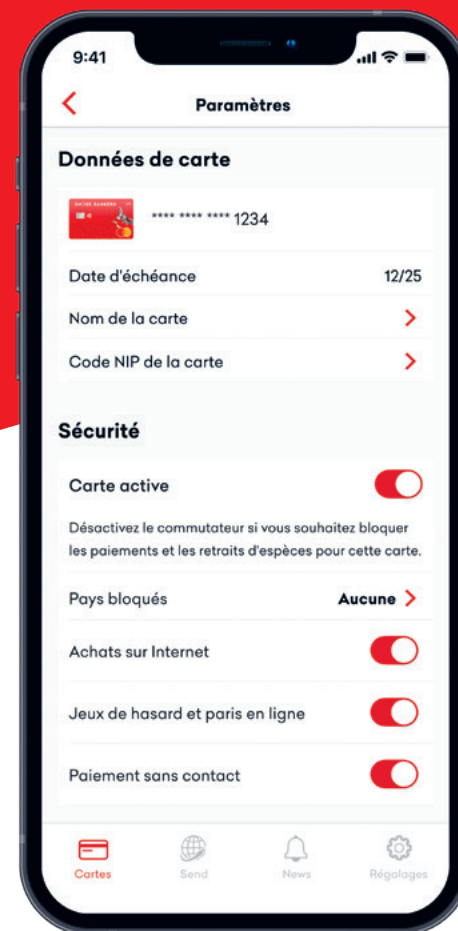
9:41

Paramètres

Données de carte

SWISS BANKERS

**** **** **** 1234

Date d'échéance 12/25

Nom de la carte

Code NIP de la carte

Sécurité

Carte active

Désactivez le commutateur si vous souhaitez bloquer les paiements et les retraits d'espèces pour cette carte.

Pays bloqués Aucune

Achats sur Internet

Jeux de hasard et paris en ligne

Paiement sans contact

Cartes Send News Régalages